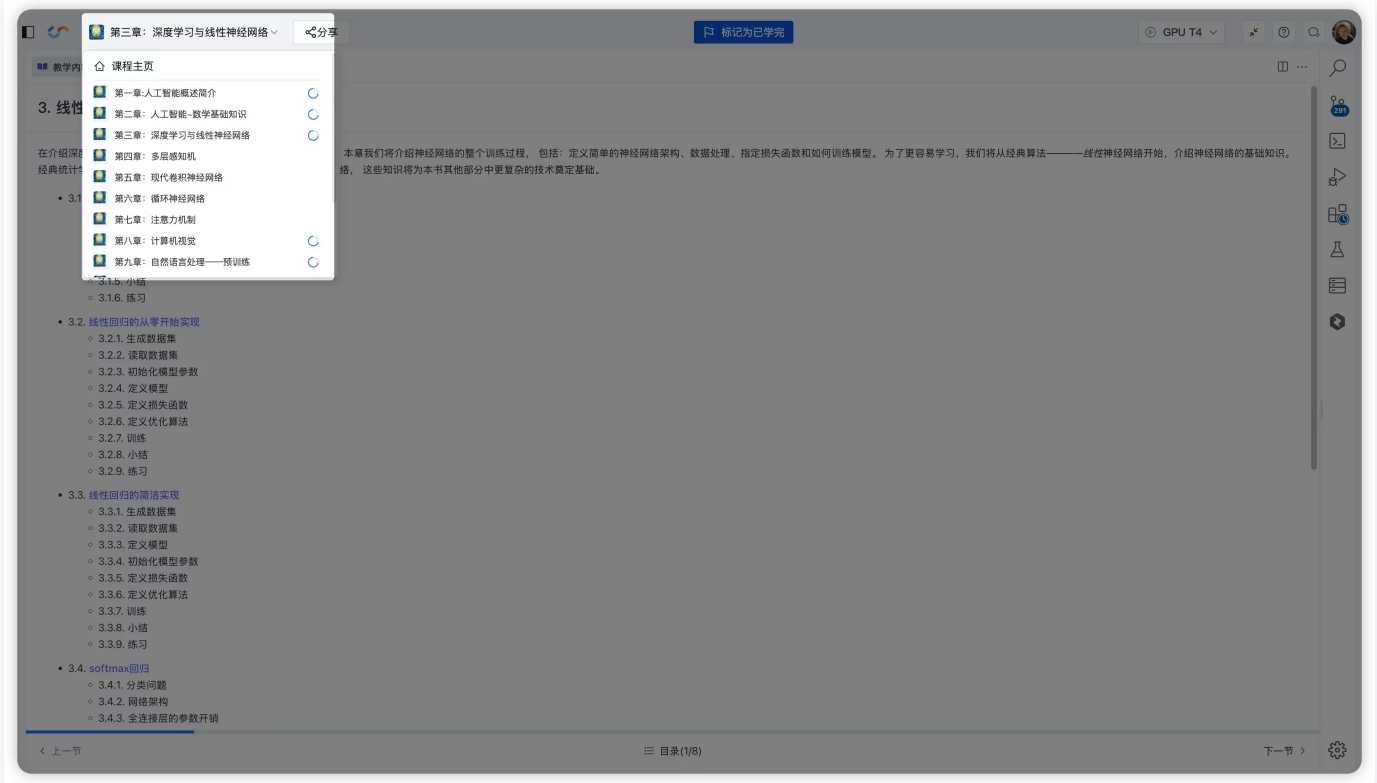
第三章：深度学习与线性神经网络
分享
标记为已学完
GPU T4
课程主页
第一章:人工智能概述简介
第二章：人工智能-数学基础知识
第三章：深度学习与线性神经网络
第四章：多层感知机
第五章：现代卷积神经网络
第六章：循环神经网络
第七章：注意力机制
第八章：计算机视觉
第九章：自然语言处理——预训练
教学内
3. 线性
291

在介绍深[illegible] 本章我们将介绍神经网络的整个训练过程， 包括：定义简单的神经网络架构、数据处理、指定损失函数和如何训练模型。 为了更容易学习，我们将从经典算法———线性神经网络开始，介绍神经网络的基础知识。经典统计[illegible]络， 这些知识将为本书其他部分中更复杂的技术奠定基础。

- 3.1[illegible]
  - 3.1.5. 小结
  - 3.1.6. 练习
- 3.2. 线性回归的从零开始实现
  - 3.2.1. 生成数据集
  - 3.2.2. 读取数据集
  - 3.2.3. 初始化模型参数
  - 3.2.4. 定义模型
  - 3.2.5. 定义损失函数
  - 3.2.6. 定义优化算法
  - 3.2.7. 训练
  - 3.2.8. 小结
  - 3.2.9. 练习
- 3.3. 线性回归的简洁实现
  - 3.3.1. 生成数据集
  - 3.3.2. 读取数据集
  - 3.3.3. 定义模型
  - 3.3.4. 初始化模型参数
  - 3.3.5. 定义损失函数
  - 3.3.6. 定义优化算法
  - 3.3.7. 训练
  - 3.3.8. 小结
  - 3.3.9. 练习
- 3.4. softmax回归
  - 3.4.1. 分类问题
  - 3.4.2. 网络架构
  - 3.4.3. 全连接层的参数开销

< 上一节
目录(1/8)
下一节 >